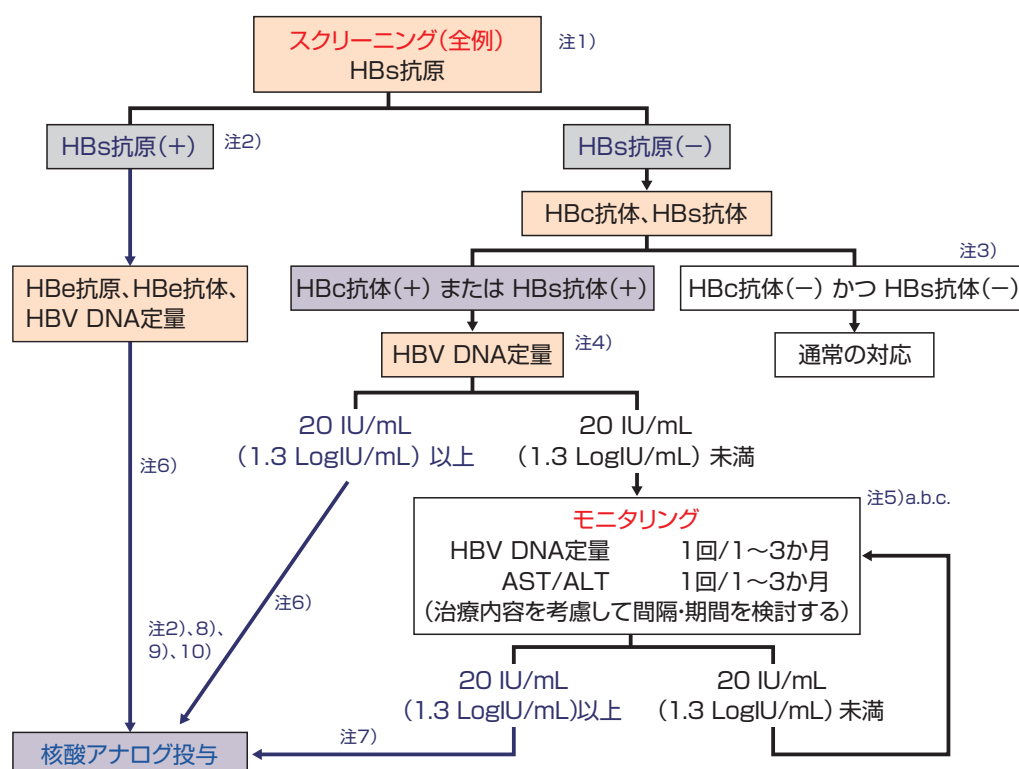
スクリーニング(全例)
HBs抗原
注1)

HBs抗原(+) 注2)

HBs抗原(−)

HBc抗体、HBs抗体

注3)

HBe抗原、HBe抗体、HBV DNA定量

HBc抗体(+) または HBs抗体(+)

HBc抗体(−) かつ HBs抗体(−)

HBV DNA定量 注4)

通常の対応

20 IU/mL
(1.3 LogIU/mL) 以上

20 IU/mL
(1.3 LogIU/mL) 未満

注6)

注5)a.b.c.

モニタリング
HBV DNA定量　1回/1〜3か月
AST/ALT　1回/1〜3か月
(治療内容を考慮して間隔・期間を検討する)

注6)

注2)、8)、9)、10)

20 IU/mL
(1.3 LogIU/mL)以上

20 IU/mL
(1.3 LogIU/mL) 未満

注7)

核酸アナログ投与